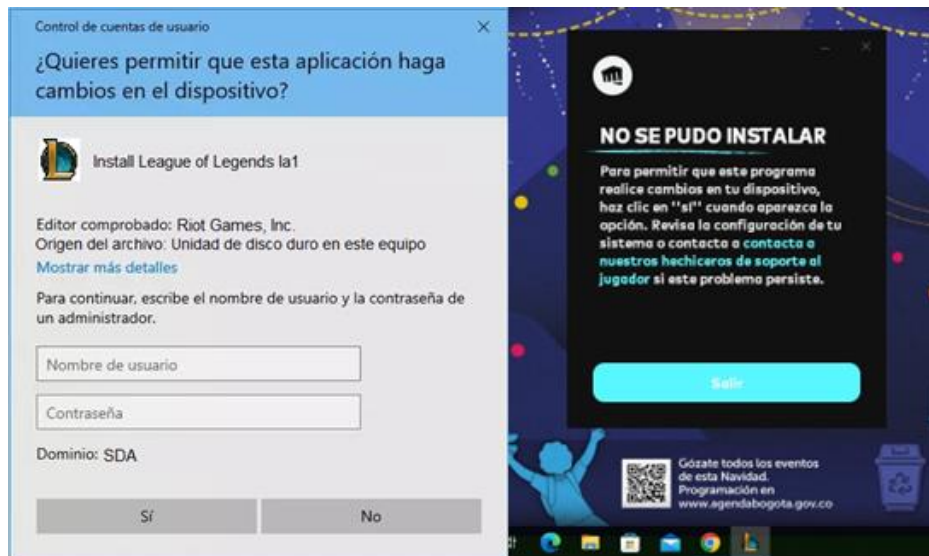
Control de cuentas de usuario
¿Quieres permitir que esta aplicación haga cambios en el dispositivo?

Install League of Legends la1

Editor comprobado: Riot Games, Inc.
Origen del archivo: Unidad de disco duro en este equipo
Mostrar más detalles

Para continuar, escribe el nombre de usuario y la contraseña de un administrador.

Nombre de usuario

Contraseña

Dominio: SDA

Sí

No

NO SE PUDO INSTALAR

Para permitir que este programa realice cambios en tu dispositivo, haz clic en "sí" cuando aparezca la opción. Revisa la configuración de tu sistema o contacta a contacta a nuestros hechiceros de soporte al jugador si este problema persiste.

Salir

Gózate todos los eventos de esta Navidad. Programación en www.agendabogota.gov.co